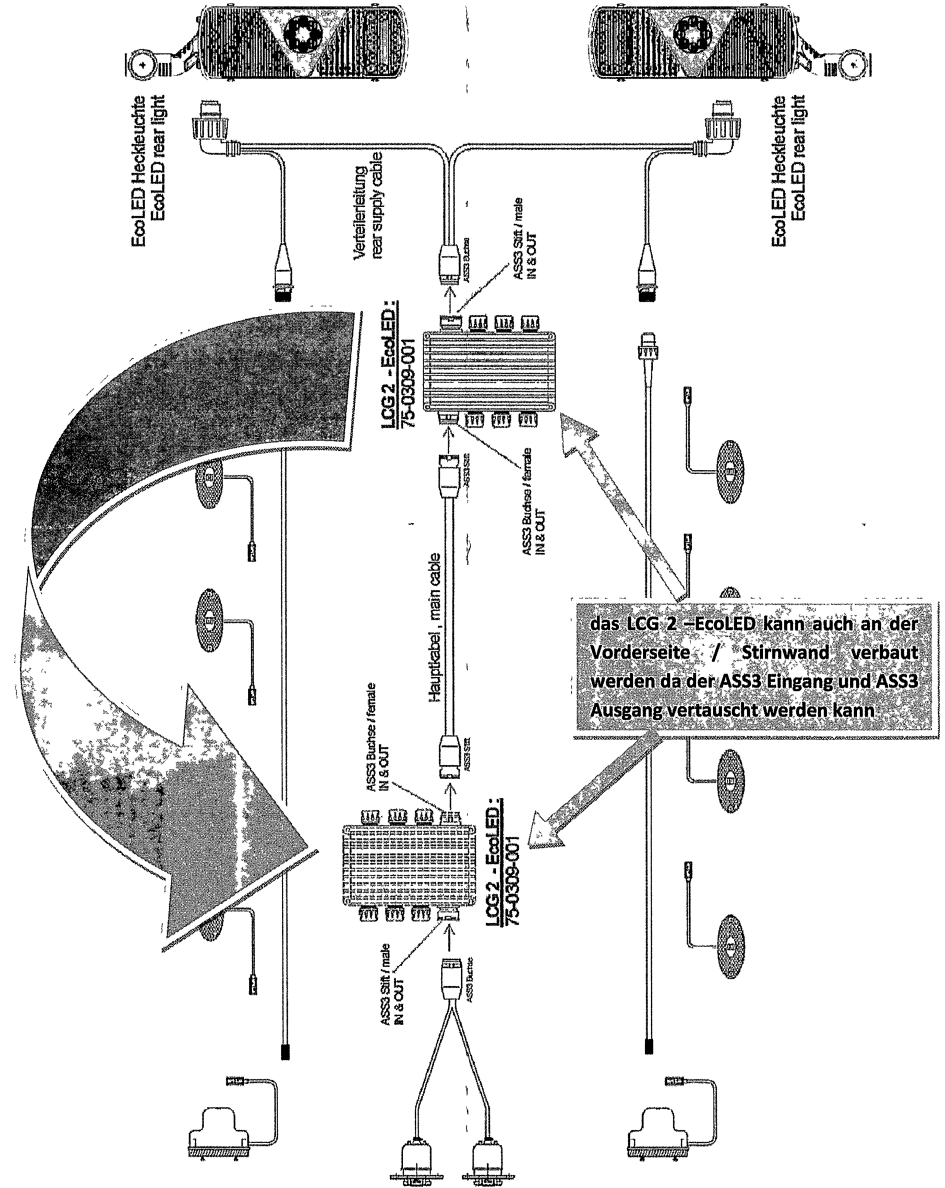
EcoLED Heckleuchte
EcoLED rear light

Verteilerleitung
rear supply cable

ASS3 Buchse

ASS3 Stift / male
IN & OUT

EcoLED Heckleuchte
EcoLED rear light

LCG 2 - EcoLED :
75-0309-001

ASS3 Stift

ASS3 Buchse / female
IN & OUT

Hauptkabel , main cable

ASS3 Stift

ASS3 Buchse / female
IN & OUT

das LCG 2 –EcoLED kann auch an der Vorderseite / Stirnwand verbaut werden da der ASS3 Eingang und ASS3 Ausgang vertauscht werden kann

LCG 2 - EcoLED :
75-0309-001

ASS3 Stift / male
IN & OUT

ASS3 Buchse